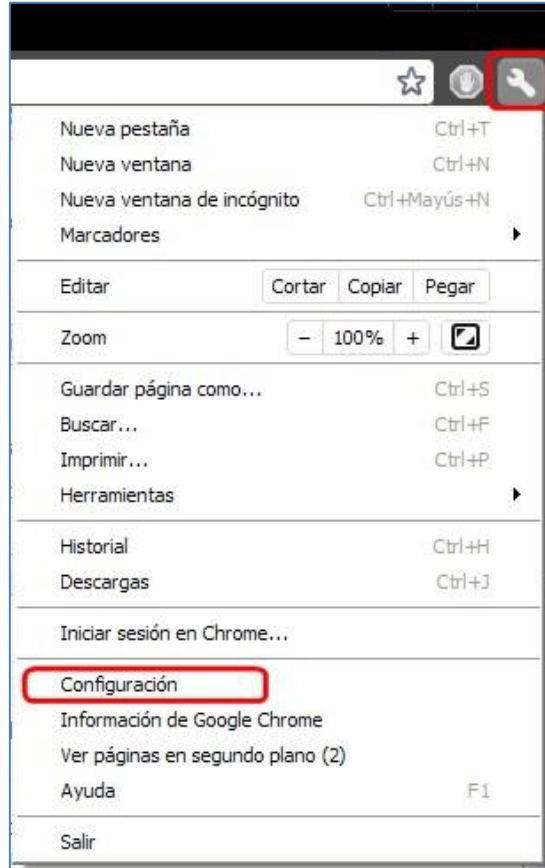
Nueva pestaña Ctrl+T
Nueva ventana Ctrl+N
Nueva ventana de incógnito Ctrl+Mayús+N
Marcadores

Editar Cortar Copiar Pegar

Zoom – 100% +

Guardar página como... Ctrl+S
Buscar... Ctrl+F
Imprimir... Ctrl+P
Herramientas

Historial Ctrl+H
Descargas Ctrl+J

Iniciar sesión en Chrome...

Configuración
Información de Google Chrome
Ver páginas en segundo plano (2)
Ayuda F1

Salir